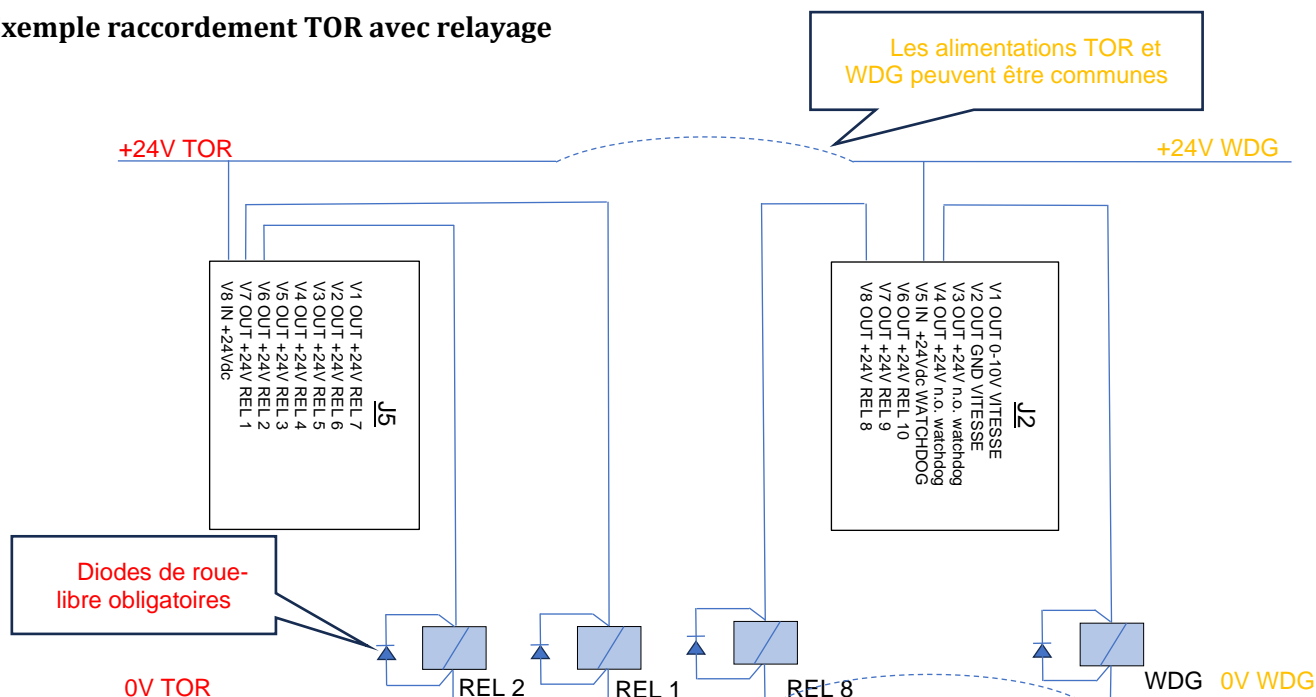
xemple raccordement TOR avec relayage

Les alimentations TOR et WDG peuvent être communes

+24V TOR

+24V WDG

J5
V1 OUT +24V REL 7
V2 OUT +24V REL 6
V3 OUT +24V REL 5
V4 OUT +24V REL 4
V5 OUT +24V REL 3
V6 OUT +24V REL 2
V7 OUT +24V REL 1
V8 IN +24Vdc

J2
V1 OUT 0-10V VITESSE
V2 OUT GND VITESSE
V3 OUT +24V n.o. watchdog
V4 OUT +24V n.o. watchdog
V5 IN +24Vdc WATCHDOG
V6 OUT +24V REL 10
V7 OUT +24V REL 9
V8 OUT +24V REL 8

Diodes de roue-libre obligatoires

0V TOR

REL 2

REL 1

REL 8

WDG

0V WDG